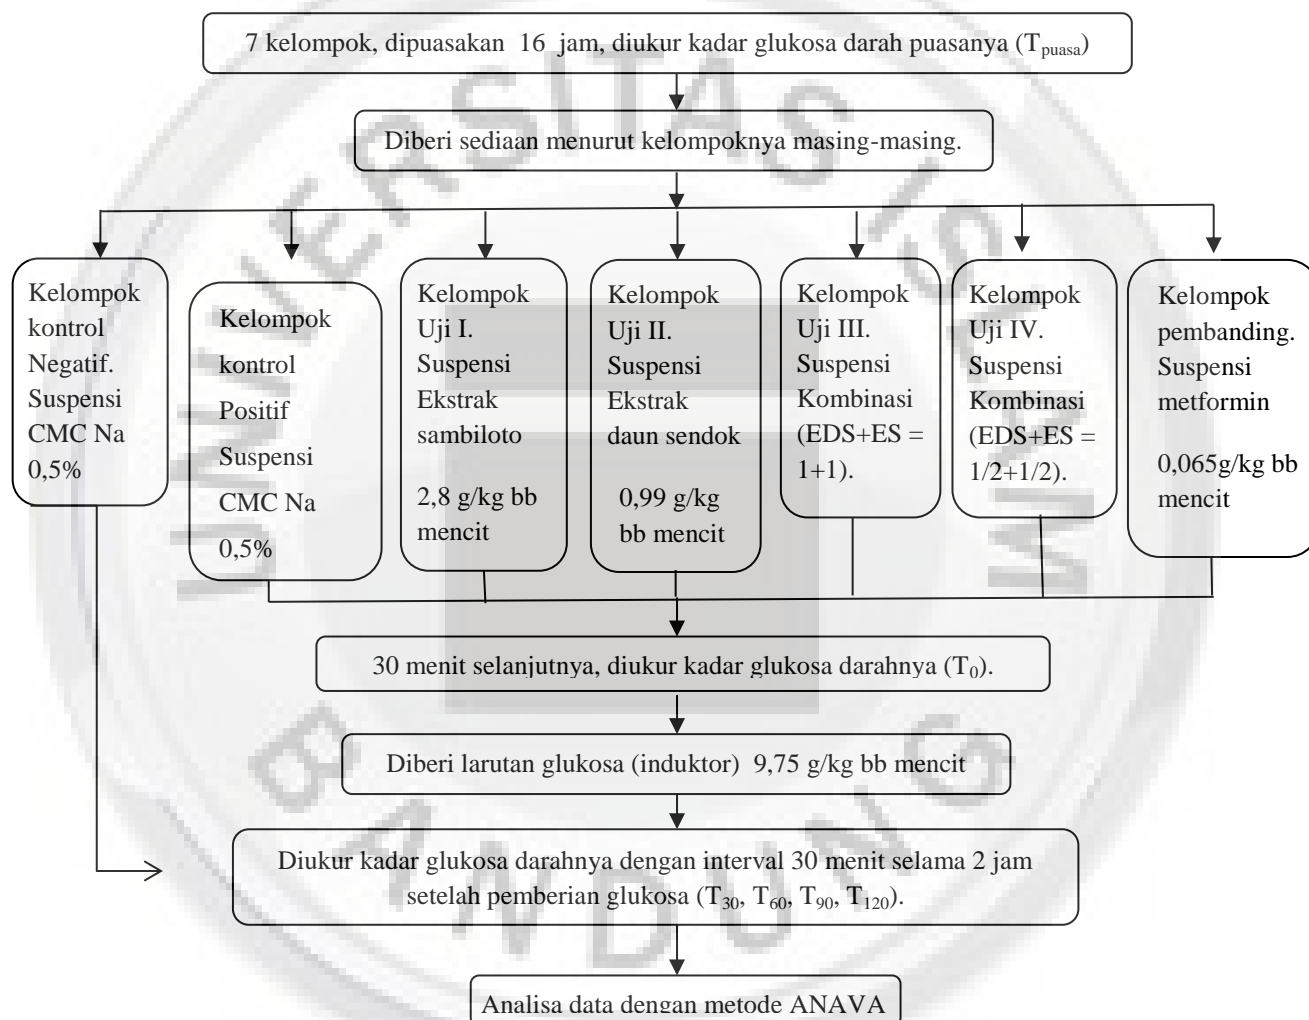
7 kelompok, dipuasakan 16 jam, diukur kadar glukosa darah puasanya ($T_{puasa}$)

Diberi sediaan menurut kelompoknya masing-masing.

Kelompok kontrol Negatif. Suspensi CMC Na 0,5%

Kelompok kontrol Positif Suspensi CMC Na 0,5%

Kelompok Uji I. Suspensi Ekstrak sambiloto 2,8 g/kg bb mencit

Kelompok Uji II. Suspensi Ekstrak daun sendok 0,99 g/kg bb mencit

Kelompok Uji III. Suspensi Kombinasi (EDS+ES = 1+1).

Kelompok Uji IV. Suspensi Kombinasi (EDS+ES = 1/2+1/2).

Kelompok pembanding. Suspensi metformin 0,065g/kg bb mencit

30 menit selanjutnya, diukur kadar glukosa darahnya ($T_0$).

Diberi larutan glukosa (induktor) 9,75 g/kg bb mencit

Diukur kadar glukosa darahnya dengan interval 30 menit selama 2 jam setelah pemberian glukosa ($T_{30}$, $T_{60}$, $T_{90}$, $T_{120}$).

Analisa data dengan metode ANAVA